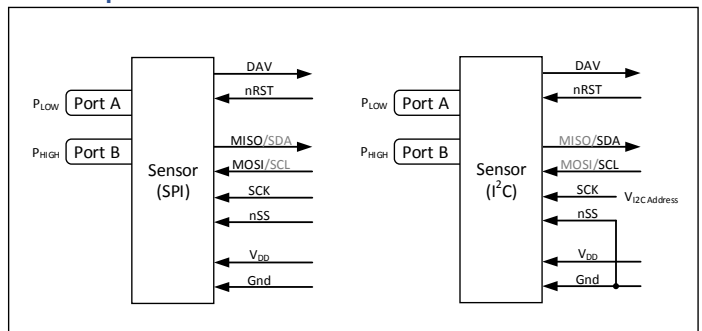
DAV
nRST
$P_{LOW}$ Port A
$P_{HIGH}$ Port B
MISO/SDA
MOSI/SCL
Sensor (SPI)
SCK
nSS
$V_{DD}$
Gnd

DAV
nRST
$P_{LOW}$ Port A
$P_{HIGH}$ Port B
MISO/SDA
MOSI/SCL
Sensor ($I^2C$)
SCK
$V_{I2C Address}$
nSS
$V_{DD}$
Gnd